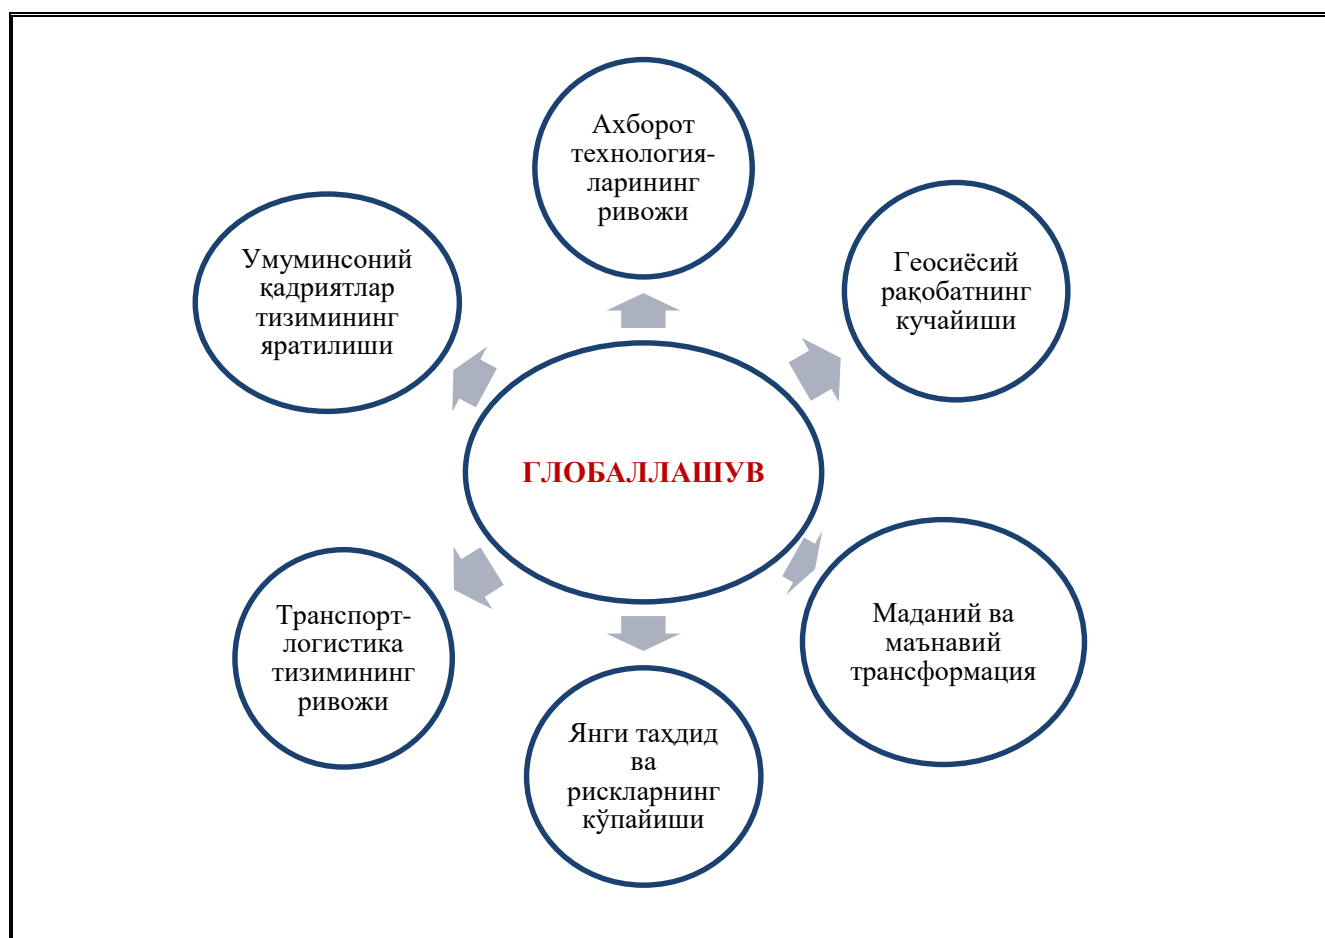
Ахборот технологияларининг ривожи

Умуминсоний қадриятлар тизимининг яратилиши

Геосиёсий рақобатнинг кучайиши

ГЛОБАЛЛАШУВ

Транспорт-логистика тизимининг ривожи

Маданий ва маънавий трансформация

Янги таҳдид ва рискларнинг кўпайиши